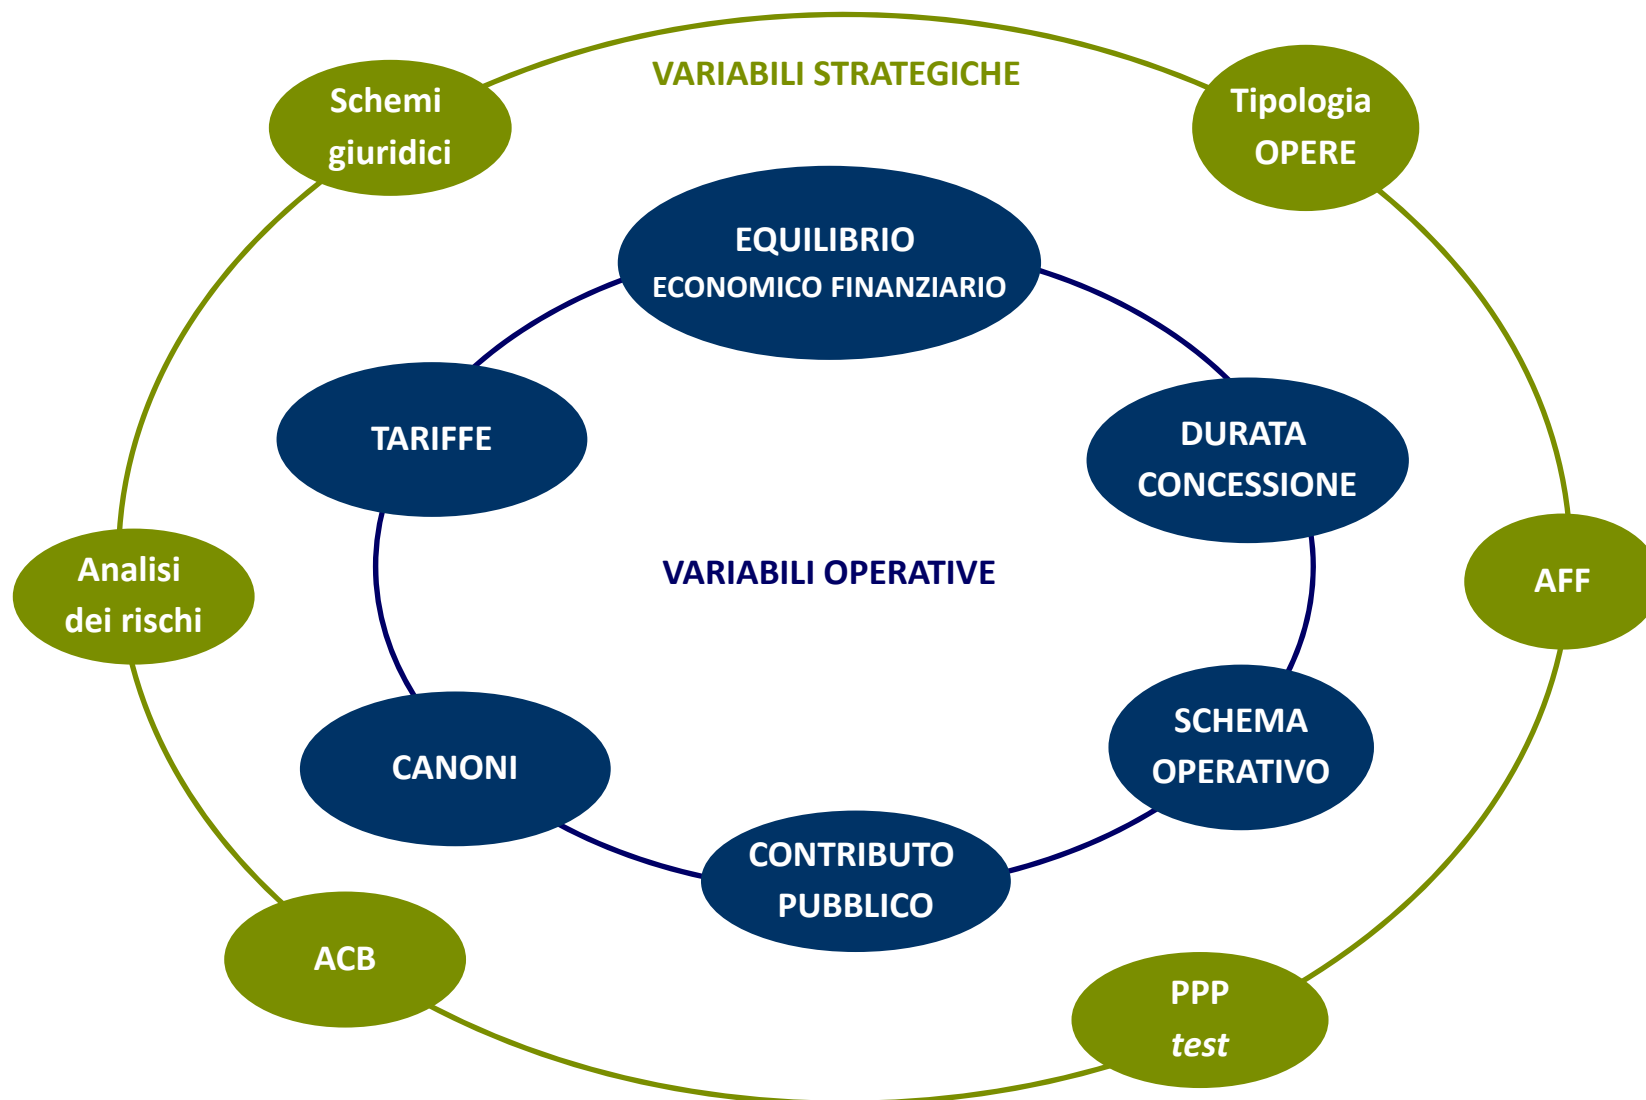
VARIABILI STRATEGICHE

Schemi giuridici

Tipologia OPERE

EQUILIBRIO
ECONOMICO FINANZIARIO

TARIFFE

DURATA CONCESSIONE

VARIABILI OPERATIVE

Analisi dei rischi

AFF

SCHEMA OPERATIVO

CANONI

CONTRIBUTO PUBBLICO

ACB

PPP
*test*